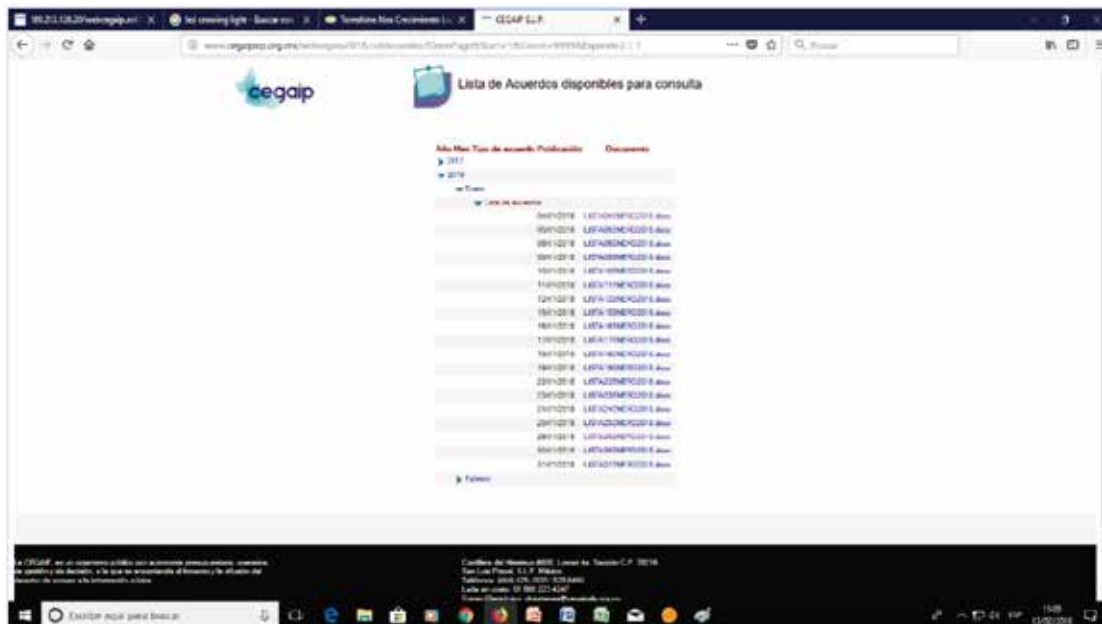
cegaip

Lista de Acuerdos disponibles para consulta

Año Mes Tipo de acuerdo Publicación Documento

2017

2018

Enero

Lista de acuerdos

04/01/2018 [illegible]

05/01/2018 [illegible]

08/01/2018 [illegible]

09/01/2018 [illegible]

10/01/2018 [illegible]

11/01/2018 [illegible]

12/01/2018 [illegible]

15/01/2018 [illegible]

16/01/2018 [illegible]

17/01/2018 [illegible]

18/01/2018 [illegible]

19/01/2018 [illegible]

22/01/2018 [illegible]

23/01/2018 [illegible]

24/01/2018 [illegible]

25/01/2018 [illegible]

26/01/2018 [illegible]

30/01/2018 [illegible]

31/01/2018 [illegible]

Febrero

La CEGAIP, es un organismo público con autonomía presupuestaria, operativa, de gestión y de decisión, a la que se encomienda el fomento y la difusión del derecho de acceso a la información pública.

Cordillera del Himalaya #605, Lomas 4a. Sección C.P. 78216 San Luis Potosí, S.L.P. México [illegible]

Escribir aquí para buscar